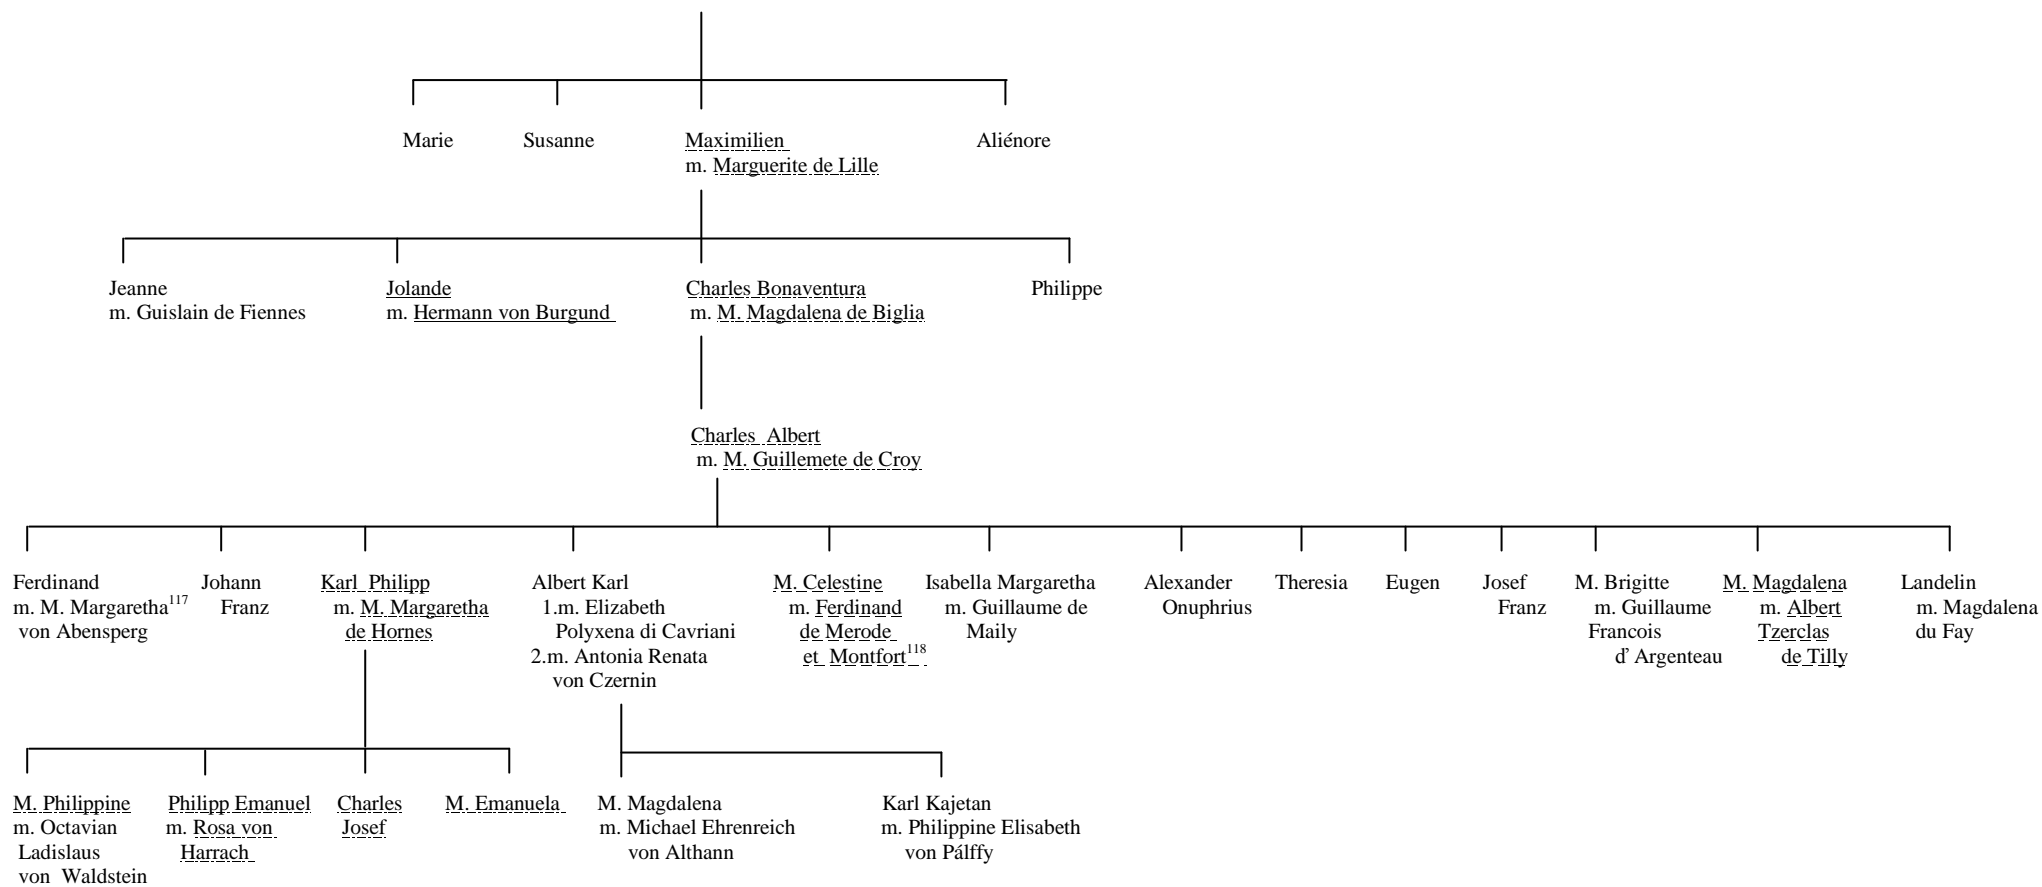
Marie
Susanne
Maximilien
m. Marguerite de Lille
Aliénore

Jeanne
m. Guislain de Fiennes
Jolande
m. Hermann von Burgund
Charles Bonaventura
m. M. Magdalena de Biglia
Philippe

Charles Albert
m. M. Guillemete de Croy

Ferdinand
m. M. Margaretha$^{117}$ von Abensperg
Johann Franz
Karl Philipp
m. M. Margaretha de Hornes
Albert Karl
1.m. Elizabeth Polyxena di Cavriani
2.m. Antonia Renata von Czernin
M. Celestine
m. Ferdinand de Merode et Montfort$^{118}$
Isabella Margaretha
m. Guillaume de Maily
Alexander Onuphrius
Theresia
Eugen
Josef Franz
M. Brigitte
m. Guillaume Francois d' Argenteau
M. Magdalena
m. Albert Tzerclas de Tilly
Landelin
m. Magdalena du Fay

M. Philippine
m. Octavian Ladislaus von Waldstein
Philipp Emanuel
m. Rosa von Harrach
Charles Josef
M. Emanuela
M. Magdalena
m. Michael Ehrenreich von Althann
Karl Kajetan
m. Philippine Elisabeth von Pálffy